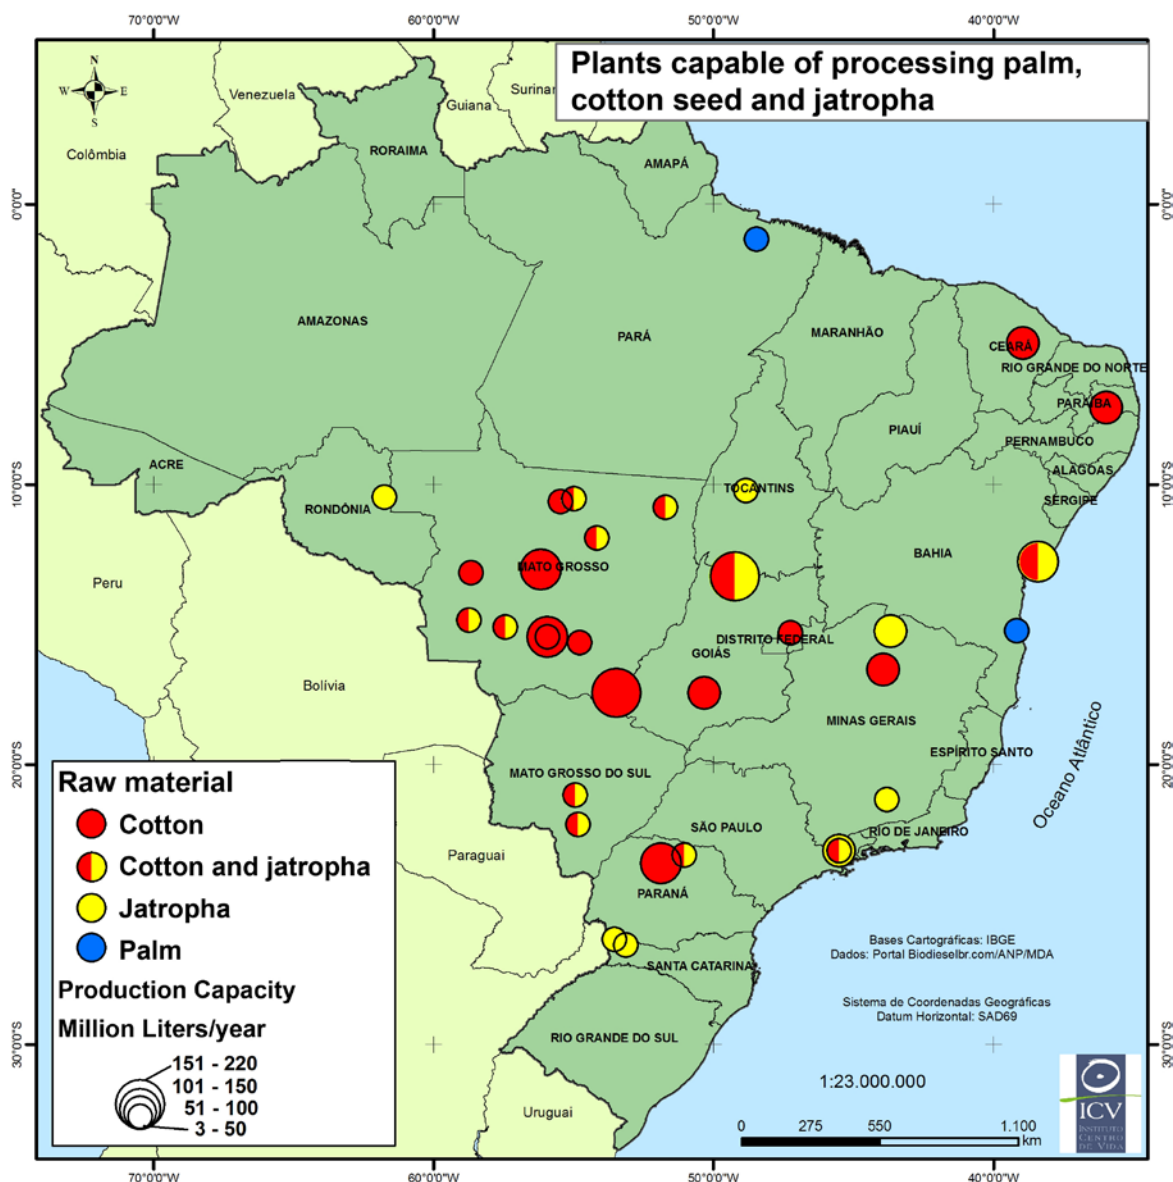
70°0'0"W
60°0'0"W
50°0'0"W
40°0'0"W

Plants capable of processing palm, cotton seed and jatropha

N
W E
S

Venezuela
Guiana
Surinar
Colômbia
RORAIMA
AMAPÁ
0°0'0"
AMAZONAS
PARÁ
MARANHÃO
CEARÁ
RIO GRANDE DO NORTE
PARAÍBA
PIAUÍ
PERNAMBUCO
ALAGOAS
SERGIPE
ACRE
RONDÔNIA
TOCANTINS
10°0'0"S
MATO GROSSO
BAHIA
Peru
DISTRITO FEDERAL
GOIÁS
Bolívia
MINAS GERAIS
ESPÍRITO SANTO
Oceano Atlântico
20°0'0"S
MATO GROSSO DO SUL
SÃO PAULO
RIO DE JANEIRO
Paraguai
PARANÁ
SANTA CATARINA
RIO GRANDE DO SUL
Uruguai
30°0'0"S

Raw material
Cotton
Cotton and jatropha
Jatropha
Palm
Production Capacity
Million Liters/year
151 - 220
101 - 150
51 - 100
3 - 50

Bases Cartográficas: IBGE
Dados: Portal Biodieselbr.com/ANP/MDA

Sistema de Coordenadas Geográficas
Datum Horizontal: SAD69

1:23.000.000

0 275 550 1.100 km

ICV
INSTITUTO CENTRO DE VIDA

70°0'0"W
60°0'0"W
50°0'0"W
40°0'0"W